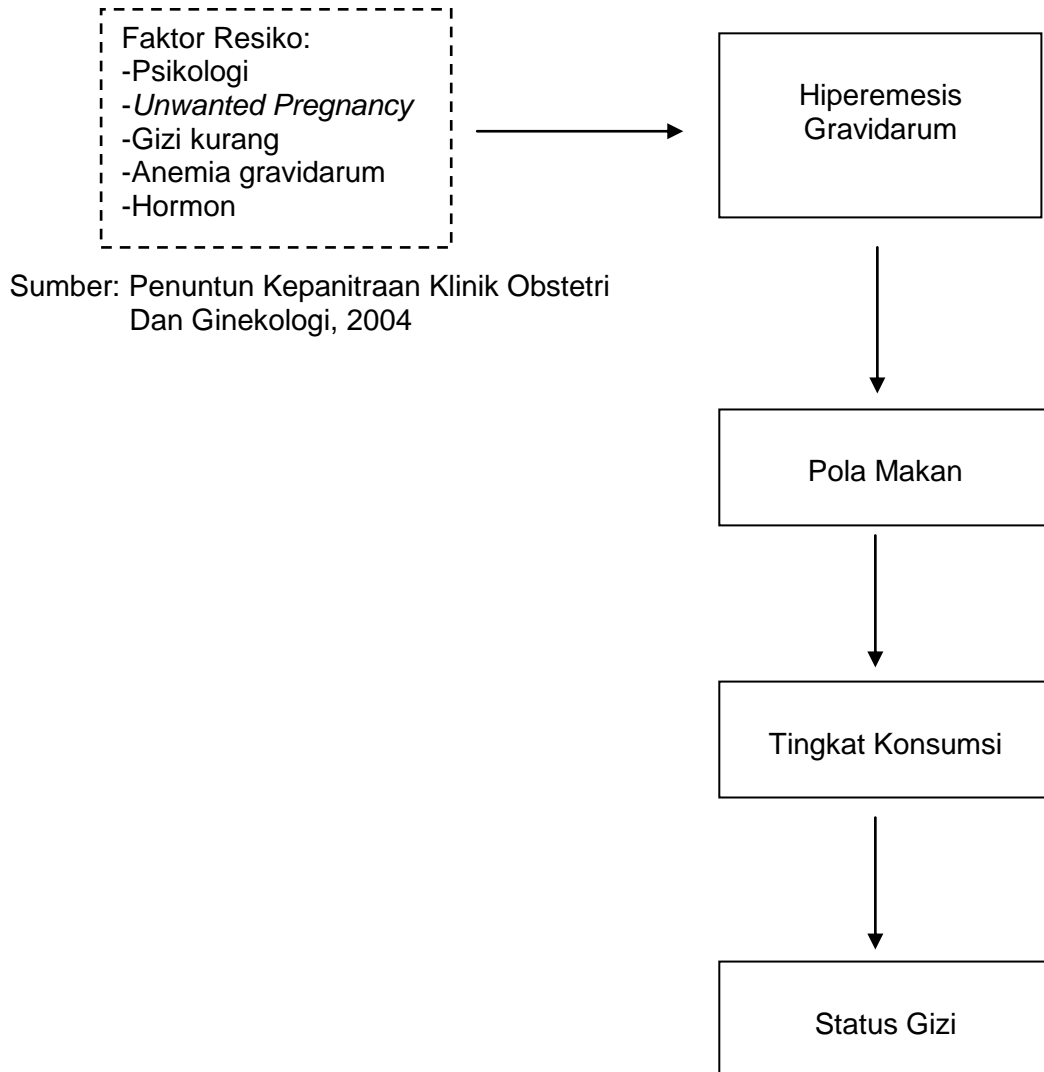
Faktor Resiko:
-Psikologi
-Unwanted Pregnancy
-Gizi kurang
-Anemia gravidarum
-Hormon

Sumber: Penuntun Kepanitraan Klinik Obstetri Dan Ginekologi, 2004

Hiperemesis Gravidarum

Pola Makan

Tingkat Konsumsi

Status Gizi